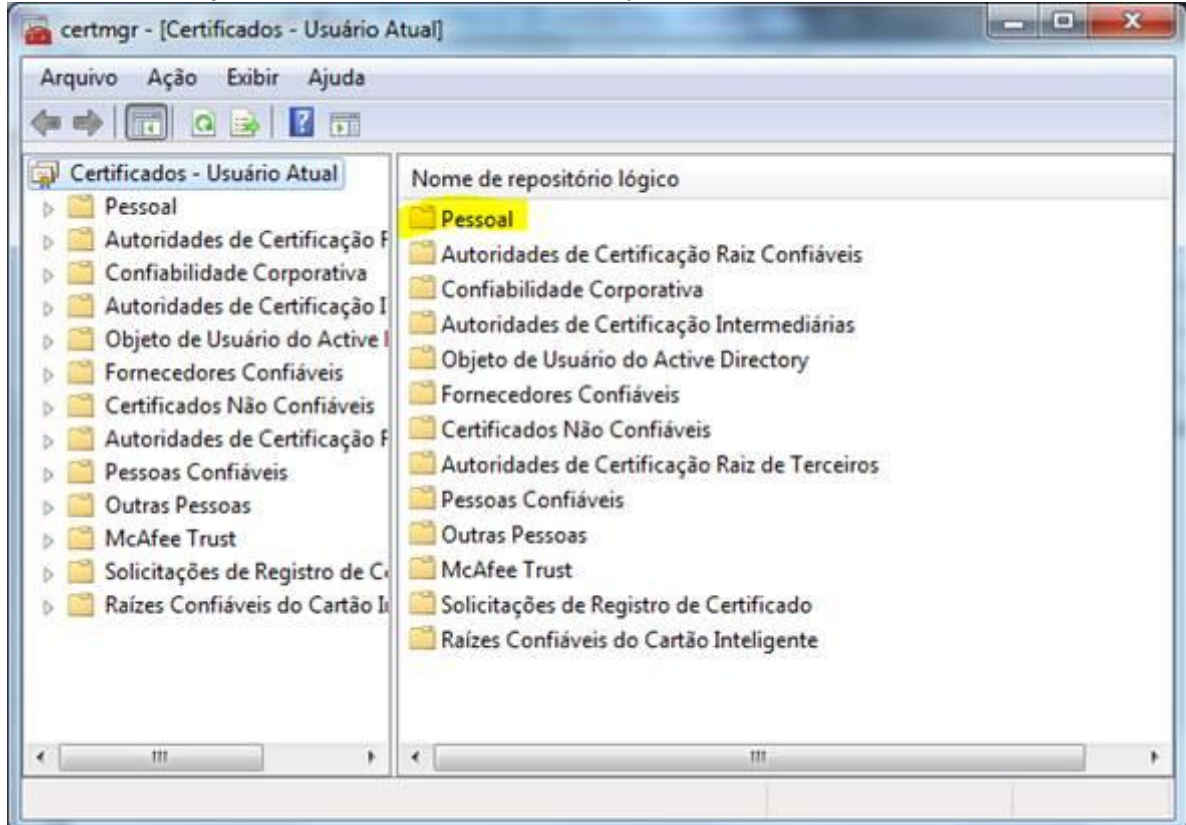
certmgr - [Certificados - Usuário Atual]

Arquivo Ação Exibir Ajuda

Certificados - Usuário Atual
Pessoal
Autoridades de Certificação F
Confiabilidade Corporativa
Autoridades de Certificação I
Objeto de Usuário do Active I
Fornecedores Confiáveis
Certificados Não Confiáveis
Autoridades de Certificação F
Pessoas Confiáveis
Outras Pessoas
McAfee Trust
Solicitações de Registro de C
Raízes Confiáveis do Cartão I

Nome de repositório lógico
Pessoal
Autoridades de Certificação Raiz Confiáveis
Confiabilidade Corporativa
Autoridades de Certificação Intermediárias
Objeto de Usuário do Active Directory
Fornecedores Confiáveis
Certificados Não Confiáveis
Autoridades de Certificação Raiz de Terceiros
Pessoas Confiáveis
Outras Pessoas
McAfee Trust
Solicitações de Registro de Certificado
Raízes Confiáveis do Cartão Inteligente